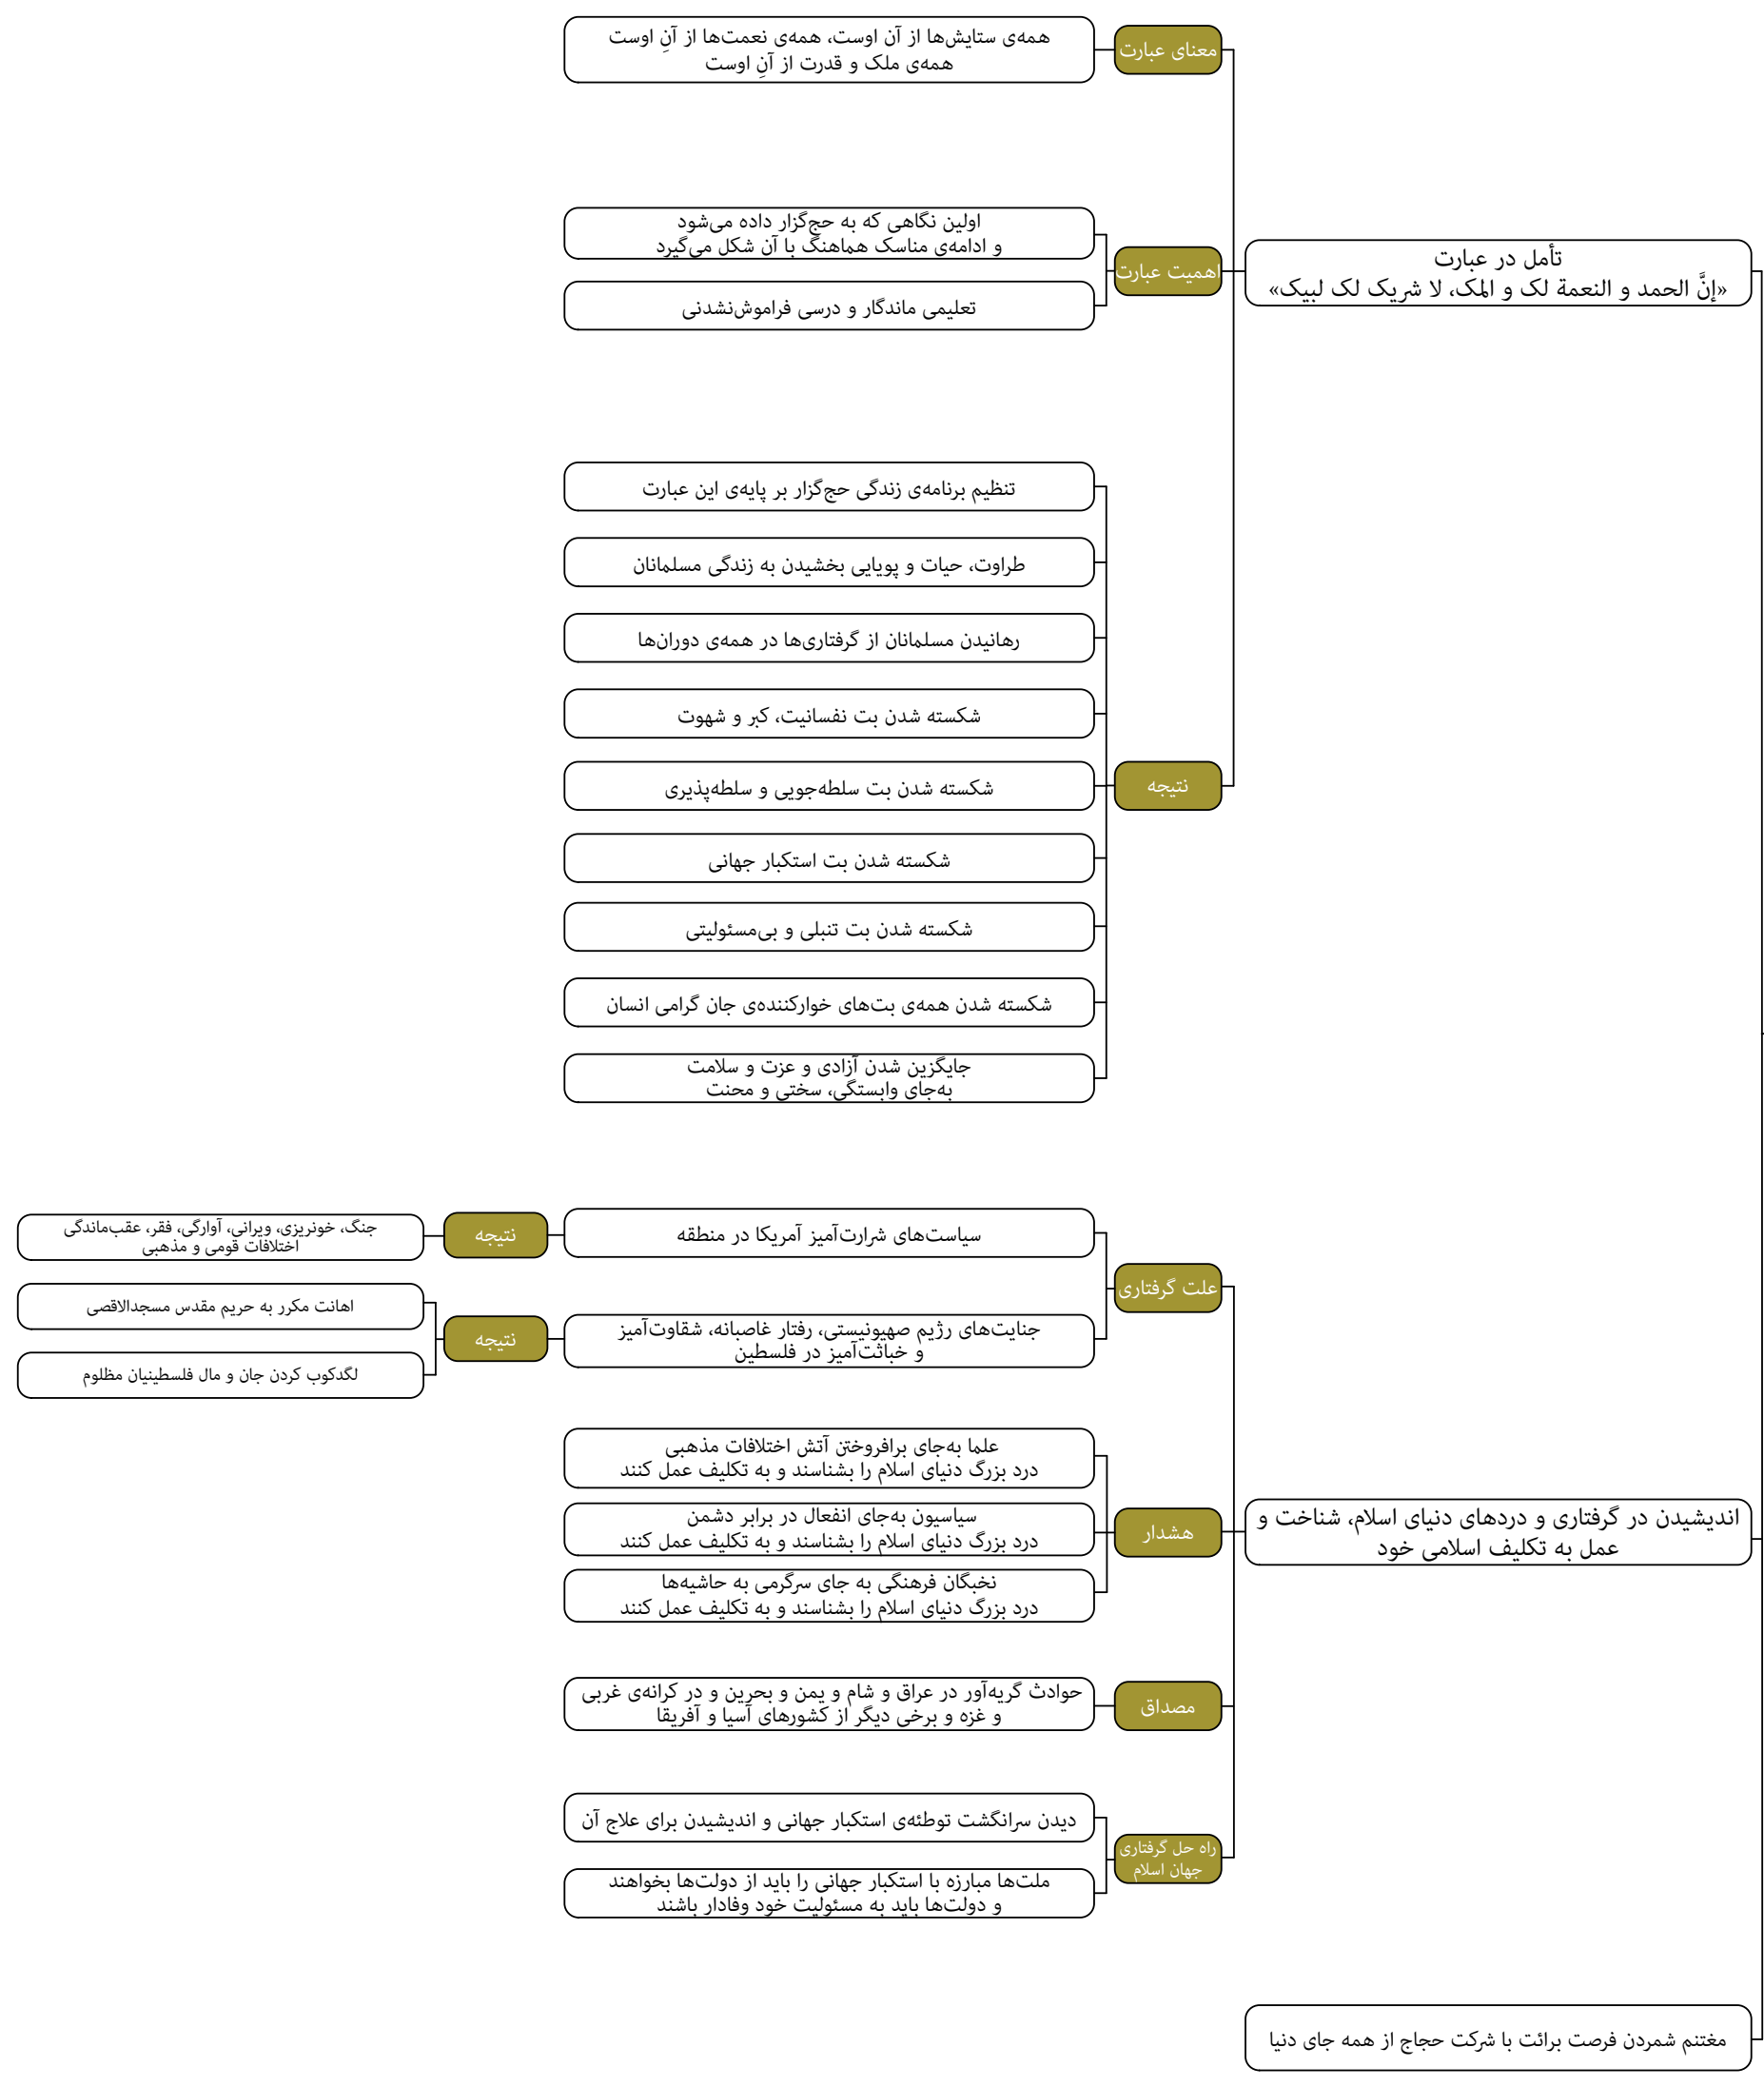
تأمل در عبارت
«إنَّ الحمد و النعمة لک و الملک، لا شریک لک لبیک»

معنای عبارت
همه‌ی ستایش‌ها از آن اوست، همه‌ی نعمت‌ها از آنِ اوست
همه‌ی ملک و قدرت از آنِ اوست

اهمیت عبارت
اولین نگاهی که به حج‌گزار داده می‌شود
و ادامه‌ی مناسک هماهنگ با آن شکل می‌گیرد
تعلیمی ماندگار و درسی فراموش‌نشدنی

نتیجه
تنظیم برنامه‌ی زندگی حج‌گزار بر پایه‌ی این عبارت
طراوت، حیات و پویایی بخشیدن به زندگی مسلمانان
رهانیدن مسلمانان از گرفتاری‌ها در همه‌ی دوران‌ها
شکسته شدن بت نفسانیت، کبر و شهوت
شکسته شدن بت سلطه‌جویی و سلطه‌پذیری
شکسته شدن بت استکبار جهانی
شکسته شدن بت تنبلی و بی‌مسئولیتی
شکسته شدن همه‌ی بت‌های خوارکننده‌ی جان گرامی انسان
جایگزین شدن آزادی و عزت و سلامت
به‌جای وابستگی، سختی و محنت

اندیشیدن در گرفتاری و دردهای دنیای اسلام، شناخت و عمل به تکلیف اسلامی خود

علت گرفتاری
سیاست‌های شرارت‌آمیز آمریکا در منطقه
نتیجه
جنگ، خونریزی، ویرانی، آوارگی، فقر، عقب‌ماندگی
اختلافات قومی و مذهبی

جنایت‌های رژیم صهیونیستی، رفتار غاصبانه، شقاوت‌آمیز
و خباثت‌آمیز در فلسطین
نتیجه
اهانت مکرر به حریم مقدس مسجدالاقصی
لگدکوب کردن جان و مال فلسطینیان مظلوم

هشدار
علما به‌جای برافروختن آتش اختلافات مذهبی
درد بزرگ دنیای اسلام را بشناسند و به تکلیف عمل کنند
سیاسیون به‌جای انفعال در برابر دشمن
درد بزرگ دنیای اسلام را بشناسند و به تکلیف عمل کنند
نخبگان فرهنگی به جای سرگرمی به حاشیه‌ها
درد بزرگ دنیای اسلام را بشناسند و به تکلیف عمل کنند

مصداق
حوادث گریه‌آور در عراق و شام و یمن و بحرین و در کرانه‌ی غربی
و غزه و برخی دیگر از کشورهای آسیا و آفریقا

راه حل گرفتاری جهان اسلام
دیدن سرانگشت توطئه‌ی استکبار جهانی و اندیشیدن برای علاج آن
ملت‌ها مبارزه با استکبار جهانی را باید از دولت‌ها بخواهند
و دولت‌ها باید به مسئولیت خود وفادار باشند

مغتنم شمردن فرصت برائت با شرکت حجاج از همه جای دنیا